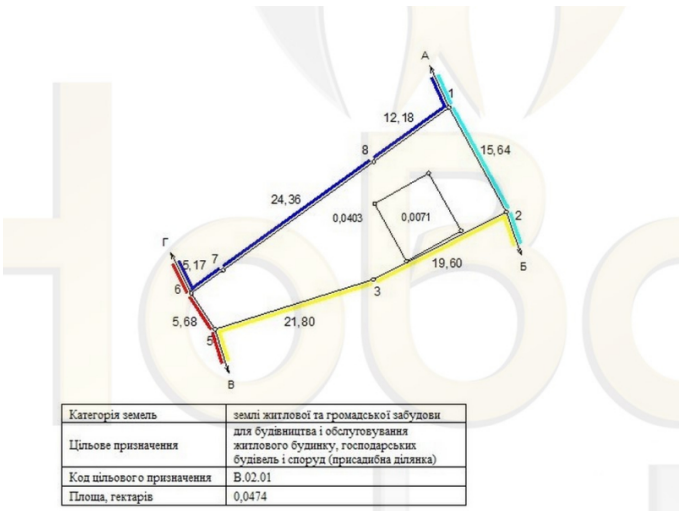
А
1
12,18
15,64
8
24,36
0,0403
0,0071
2
Г
5,17
7
19,60
Б
6
3
5,68
21,80
5
В

| Категорія земель | землі житлової та громадської забудови |
|---|---|
| Цільове призначення | для будівництва і обслуговування житлового будинку, господарських будівель і споруд (присадибна ділянка) |
| Код цільового призначення | В.02.01 |
| Площа, гектарів | 0,0474 |